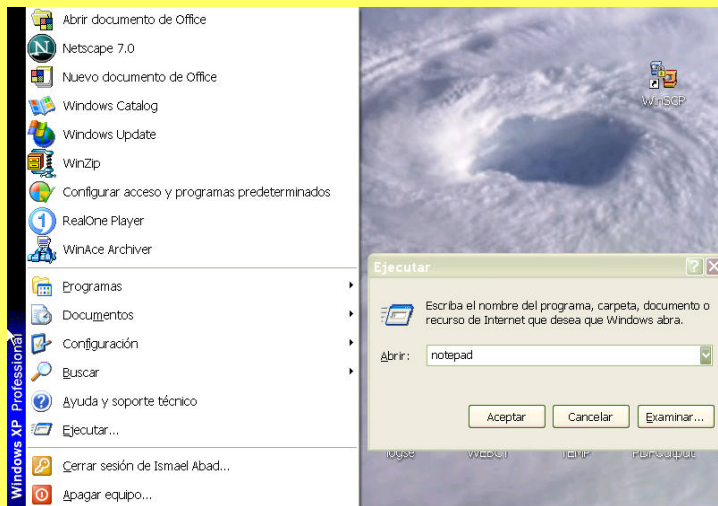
Abrir documento de Office
Netscape 7.0
Nuevo documento de Office
Windows Catalog
Windows Update
WinZip
Configurar acceso y programas predeterminados
RealOne Player
WinAce Archiver
Programas
Documentos
Configuración
Buscar
Ayuda y soporte técnico
Ejecutar...
Cerrar sesión de Ismael Abad...
Apagar equipo...
Windows XP Professional

WinSCP

Ejecutar
Escriba el nombre del programa, carpeta, documento o recurso de Internet que desea que Windows abra.
Abrir: notepad
Aceptar
Cancelar
Examinar...

logse
WEBCT
TEMP
PDFOutput